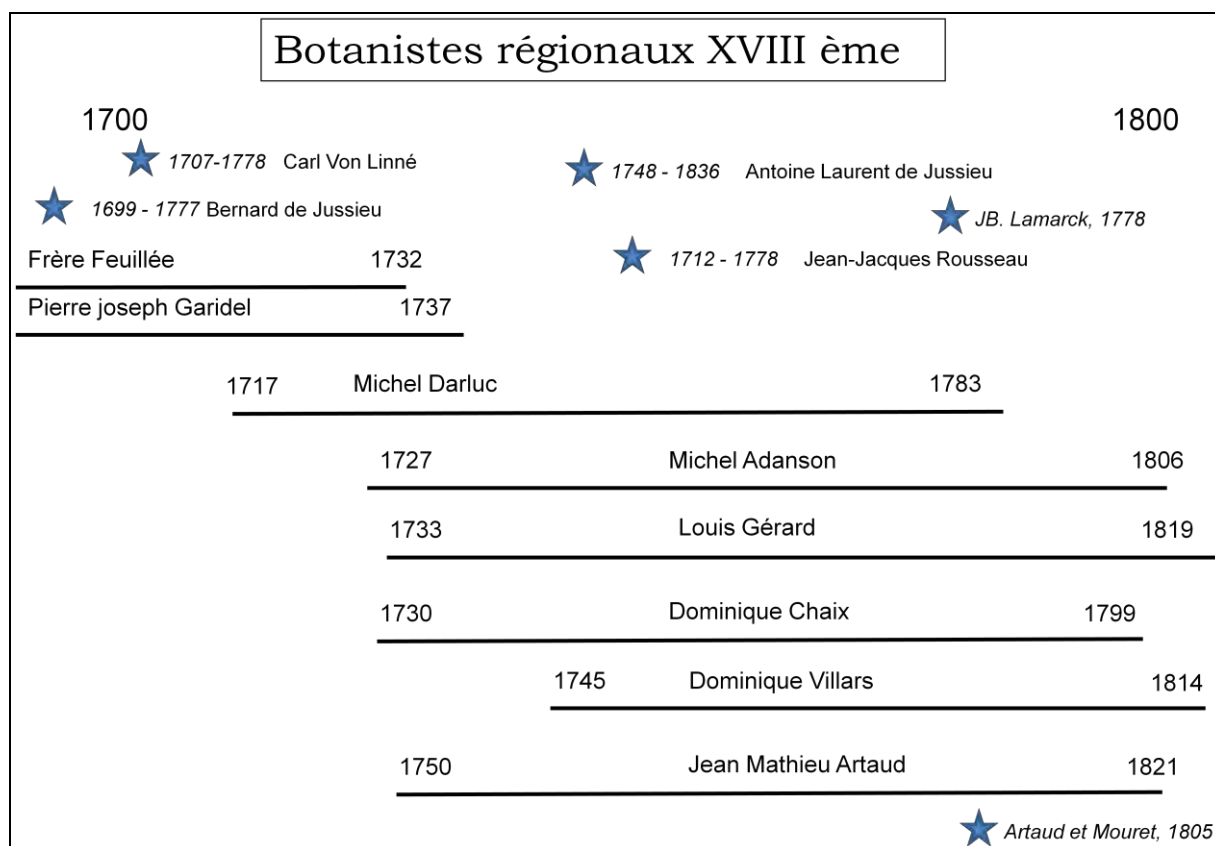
Botanistes régionaux XVIII ème

1700

1800

1707-1778 Carl Von Linné

1748 - 1836 Antoine Laurent de Jussieu

1699 - 1777 Bernard de Jussieu

JB. Lamarck, 1778

Frère Feuillée 1732

1712 - 1778 Jean-Jacques Rousseau

Pierre joseph Garidel 1737

1717 Michel Darluc 1783

1727 Michel Adanson 1806

1733 Louis Gérard 1819

1730 Dominique Chaix 1799

1745 Dominique Villars 1814

1750 Jean Mathieu Artaud 1821

Artaud et Mouret, 1805